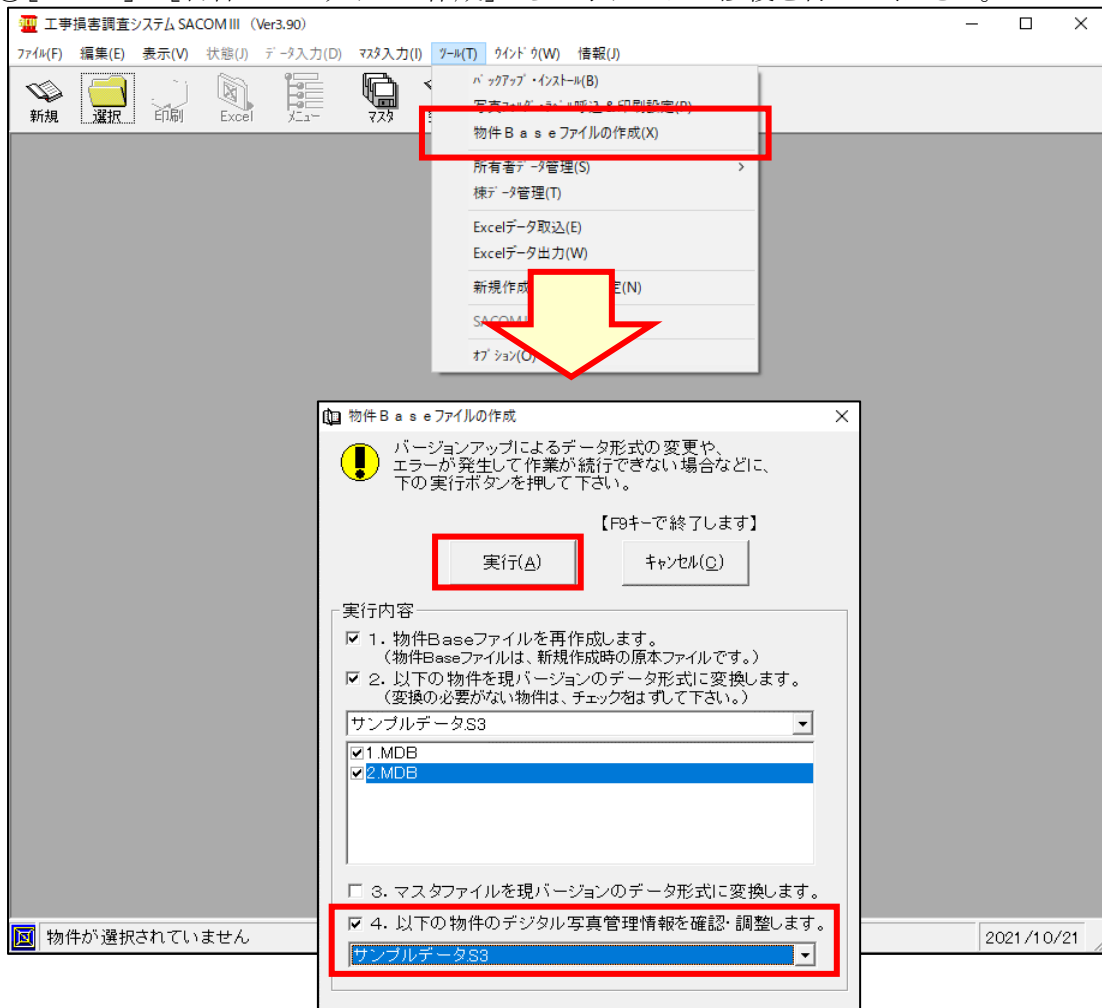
工事損害調査システム SACOM III （Ver3.90）

ﾌｧｲﾙ(F) 編集(E) 表示(V) 状態(J) データ入力(D) ﾏｽﾀ入力(I) ﾂｰﾙ(T) ｳｲﾝﾄﾞｳ(W) 情報(J)

新規 選択 印刷 Excel ﾒﾆｭｰ ﾏｽﾀ

ﾊﾞｯｸｱｯﾌﾟ・ｲﾝｽﾄｰﾙ(B)
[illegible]
物件Ｂａｓｅファイルの作成(X)
所有者データ管理(S)
棟データ管理(T)
Excelデータ取込(E)
Excelデータ出力(W)
新規作成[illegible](N)
SACOM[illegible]
ｵﾌﾟｼｮﾝ(O)

物件Ｂａｓｅファイルの作成

バージョンアップによるデータ形式の変更や、エラーが発生して作業が続行できない場合などに、下の実行ボタンを押して下さい。

【F9キーで終了します】

実行(A) ｷｬﾝｾﾙ(C)

実行内容
☑ 1．物件Baseファイルを再作成します。
（物件Baseファイルは、新規作成時の原本ファイルです。）
☑ 2．以下の物件を現バージョンのデータ形式に変換します。
（変換の必要がない物件は、チェックをはずして下さい。）
サンプルデータ.S3
☑ 1.MDB
☑ 2.MDB
☐ 3．マスタファイルを現バージョンのデータ形式に変換します。
☑ 4．以下の物件のデジタル写真管理情報を確認・調整します。
サンプルデータ.S3

物件が選択されていません

2021/10/21